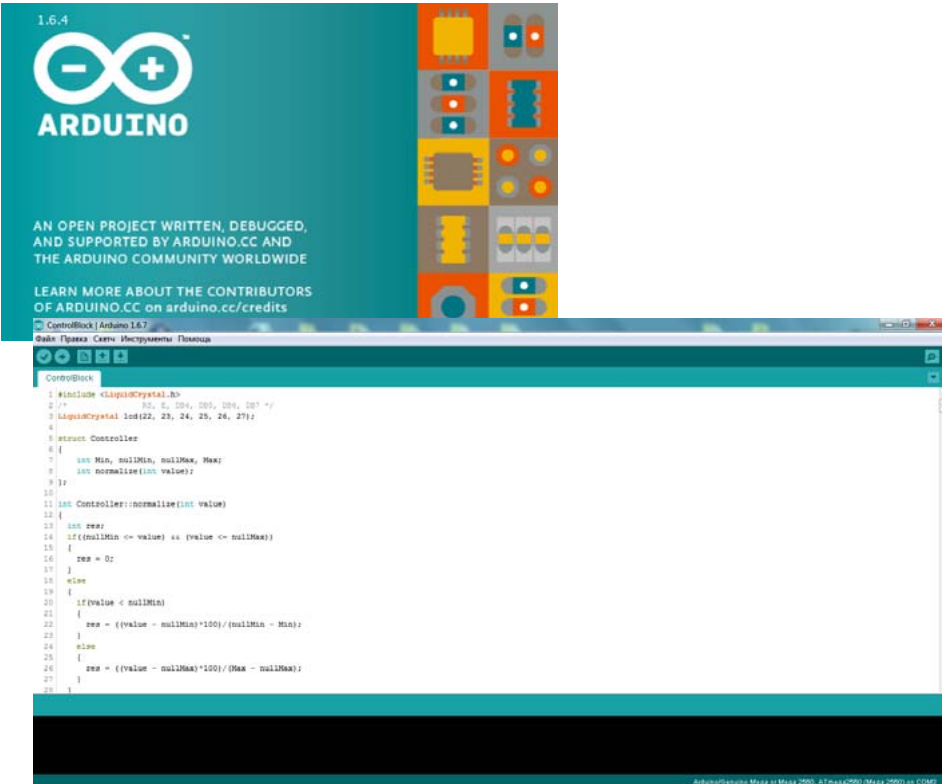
1.6.4

ARDUINO

AN OPEN PROJECT WRITTEN, DEBUGGED, AND SUPPORTED BY ARDUINO.CC AND THE ARDUINO COMMUNITY WORLDWIDE

LEARN MORE ABOUT THE CONTRIBUTORS OF ARDUINO.CC on arduino.cc/credits

ControlBlock | Arduino 1.6.7

Файл Правка Скетч Инструменты Помощь

ControlBlock

1 #include <LiquidCrystal.h>
2 /* RS, E, DB4, DB5, DB6, DB7 */
3 LiquidCrystal lcd(22, 23, 24, 25, 26, 27);
4
5 struct Controller
6 {
7 int Min, nullMin, nullMax, Max;
8 int normalize(int value);
9 };
10
11 int Controller::normalize(int value)
12 {
13 int res;
14 if((nullMin <= value) && (value <= nullMax))
15 {
16 res = 0;
17 }
18 else
19 {
20 if(value < nullMin)
21 {
22 res = ((value - nullMin)*100)/(nullMin - Min);
23 }
24 else
25 {
26 res = ((value - nullMax)*100)/(Max - nullMax);
27 }
28 }

Arduino/Genuino Mega or Mega 2560, ATmega2560 (Mega 2560) on COM3